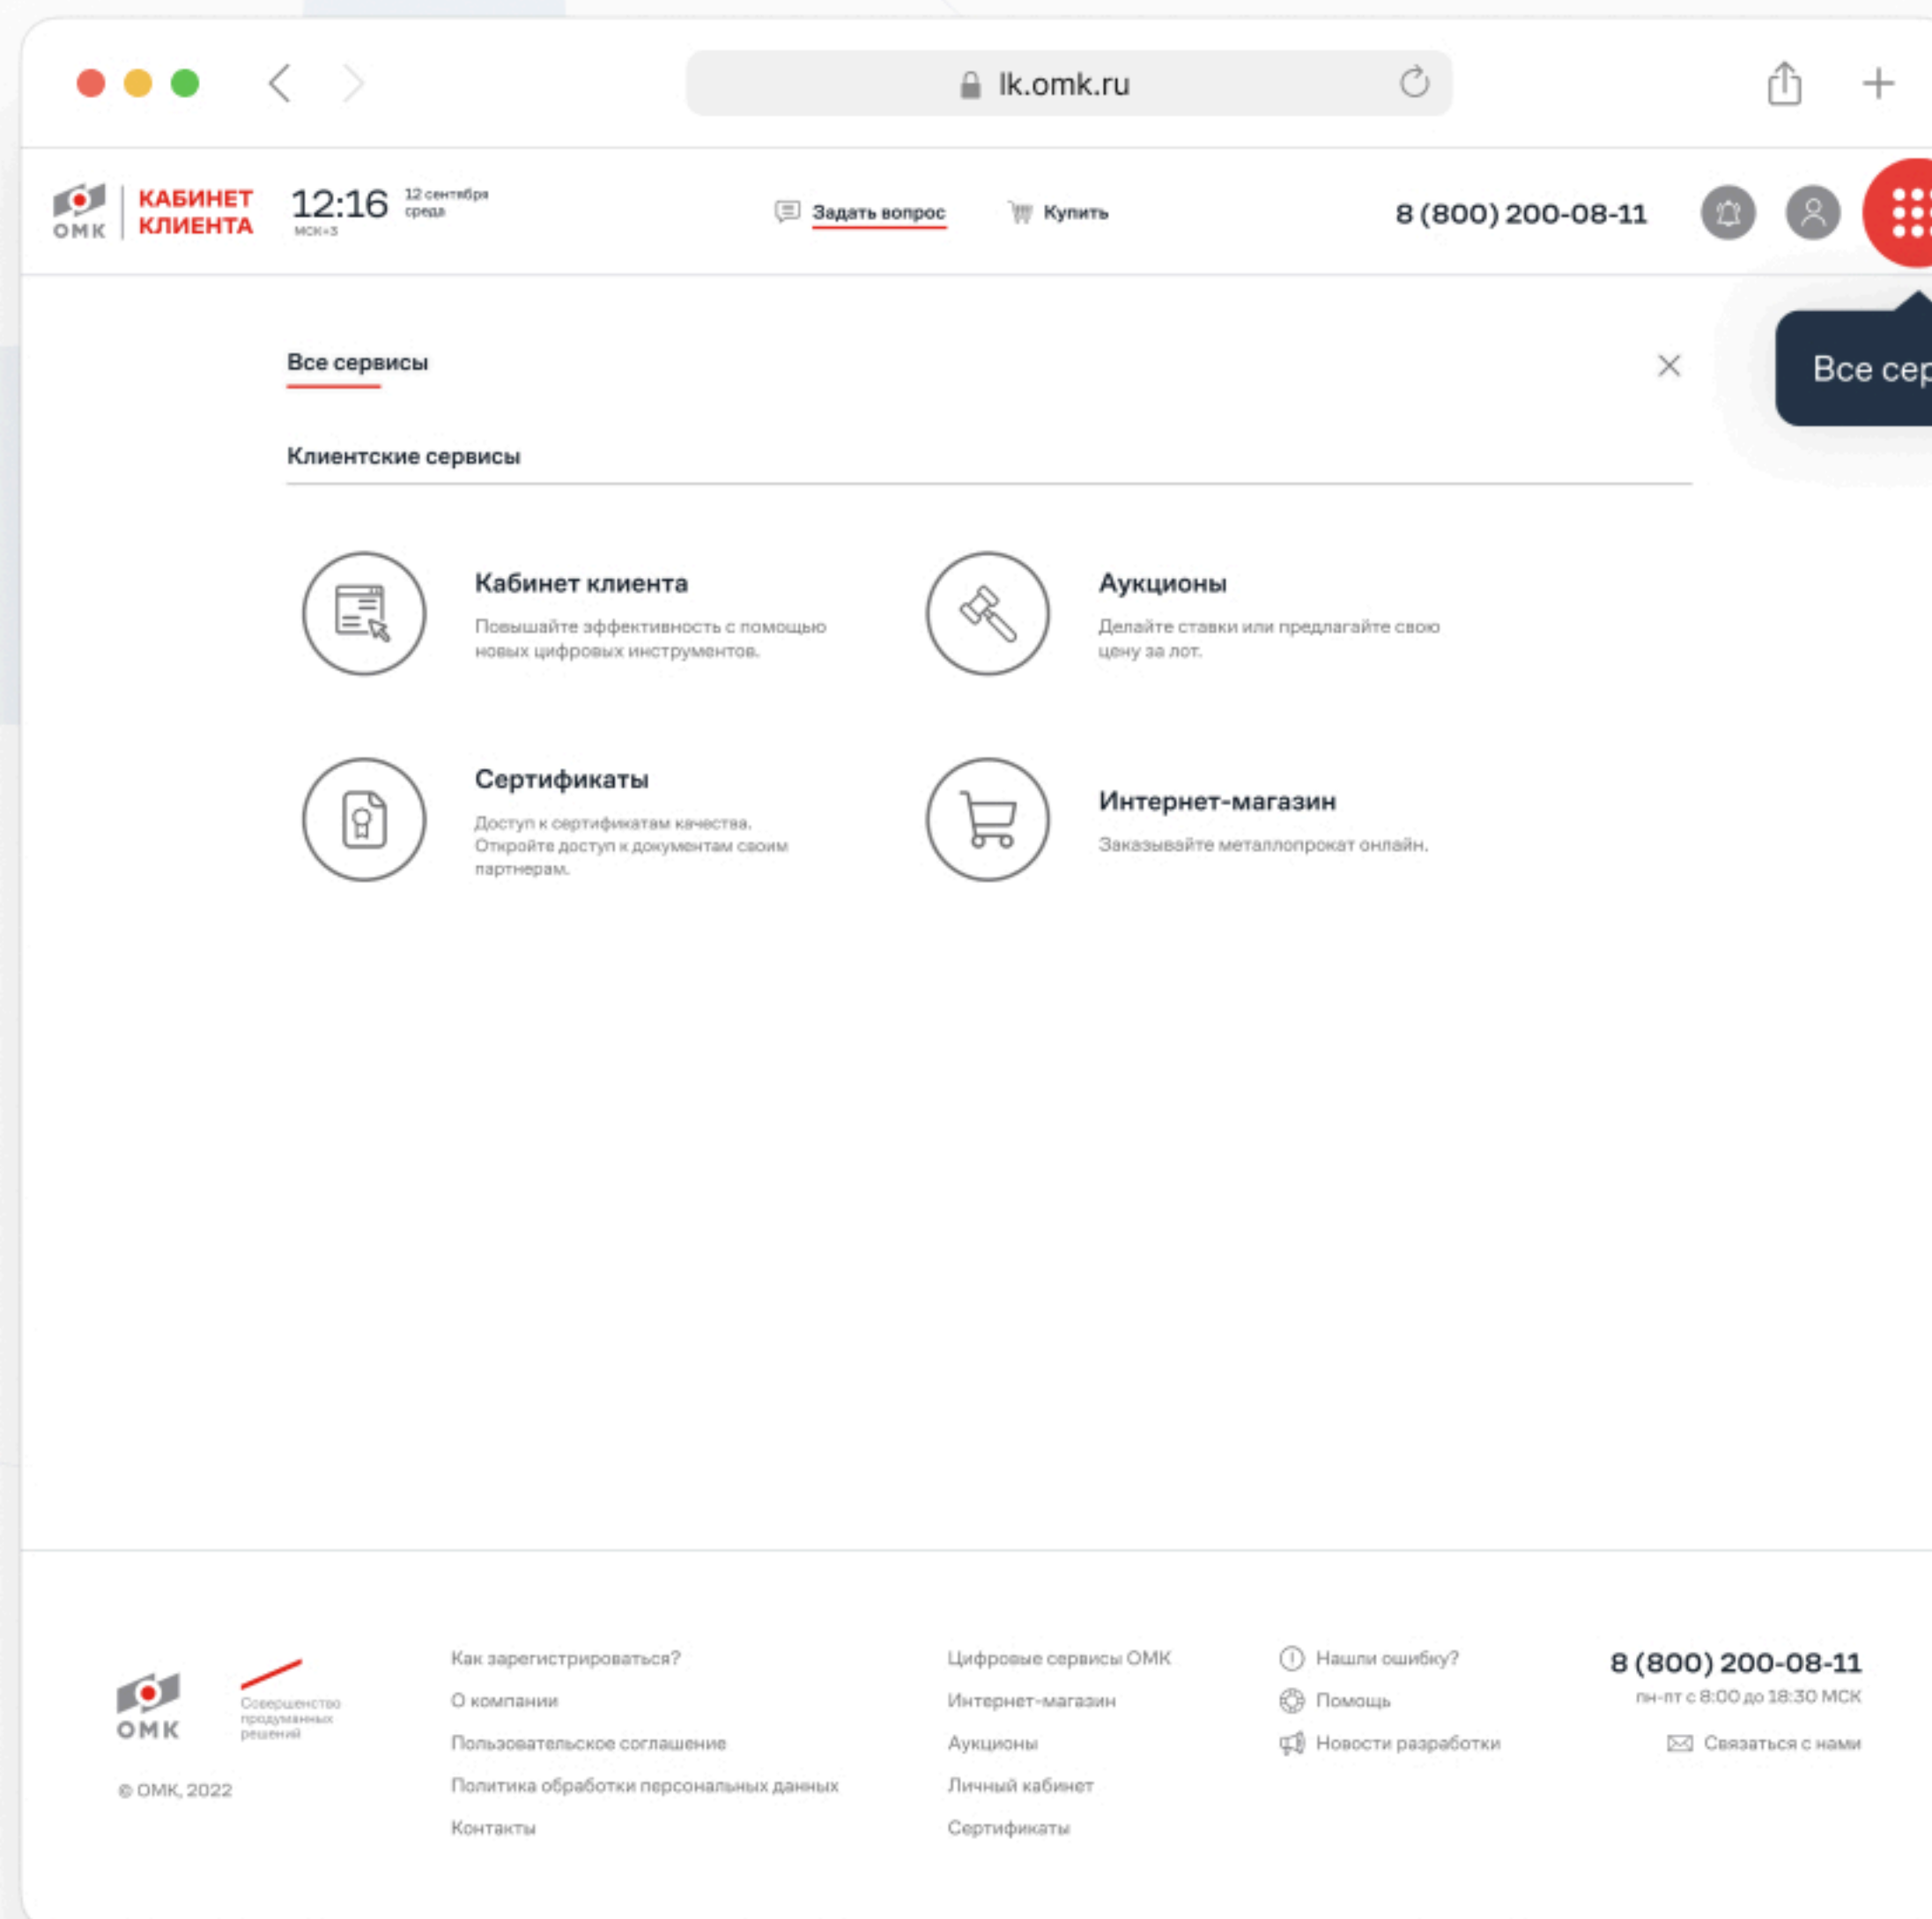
lk.omk.ru

ОМК КАБИНЕТ КЛИЕНТА 12:16 12 сентября среда МСК+3

Задать вопрос Купить 8 (800) 200-08-11

Все сер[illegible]

Все сервисы

Клиентские сервисы

Кабинет клиента
Повышайте эффективность с помощью новых цифровых инструментов.

Аукционы
Делайте ставки или предлагайте свою цену за лот.

Сертификаты
Доступ к сертификатам качества. Откройте доступ к документам своим партнерам.

Интернет-магазин
Заказывайте металлопрокат онлайн.

ОМК Совершенство продуманных решений

© ОМК, 2022

Как зарегистрироваться?
О компании
Пользовательское соглашение
Политика обработки персональных данных
Контакты

Цифровые сервисы ОМК
Интернет-магазин
Аукционы
Личный кабинет
Сертификаты

Нашли ошибку?
Помощь
Новости разработки

8 (800) 200-08-11
пн-пт с 8:00 до 18:30 МСК
Связаться с нами